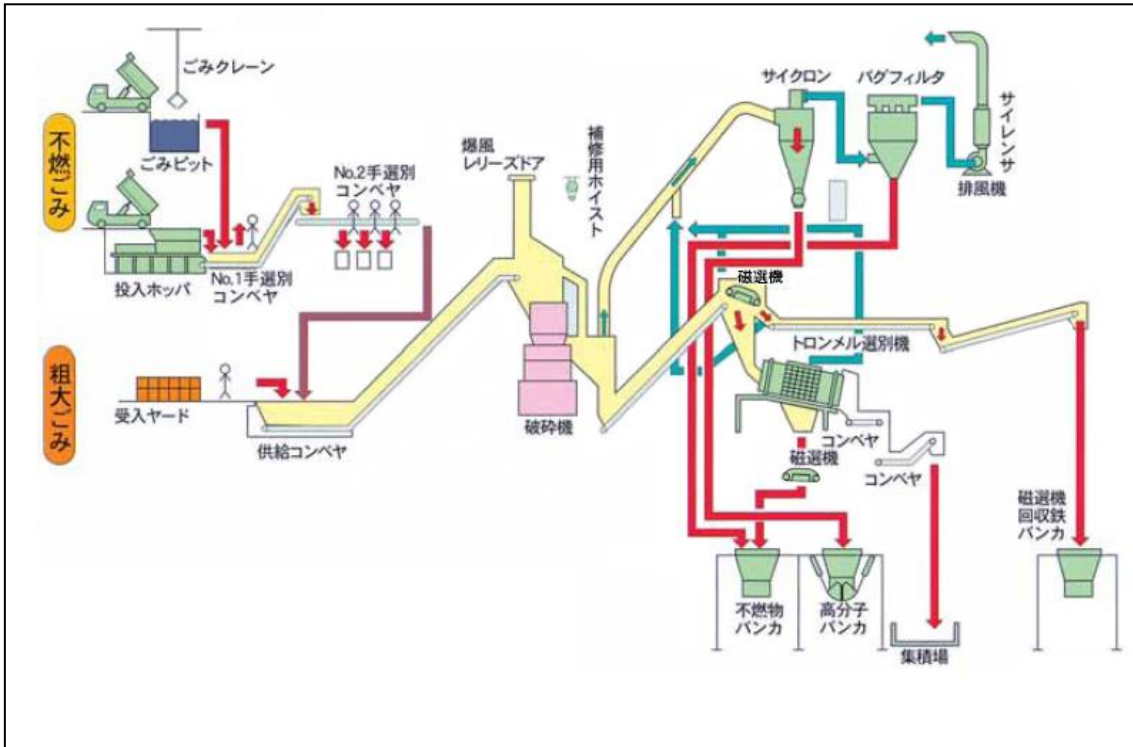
不燃ごみ

ごみクレーン

ごみピット

投入ホッパ

No.1手選別コンベヤ

No.2手選別コンベヤ

粗大ごみ

受入ヤード

供給コンベヤ

爆風レリーズドア

補修用ホイスト

破砕機

サイクロン

バグフィルタ

サイレンサ

排風機

磁選機

トロンメル選別機

コンベヤ

磁選機

コンベヤ

不燃物バンカ

高分子バンカ

集積場

磁選機回収鉄バンカ